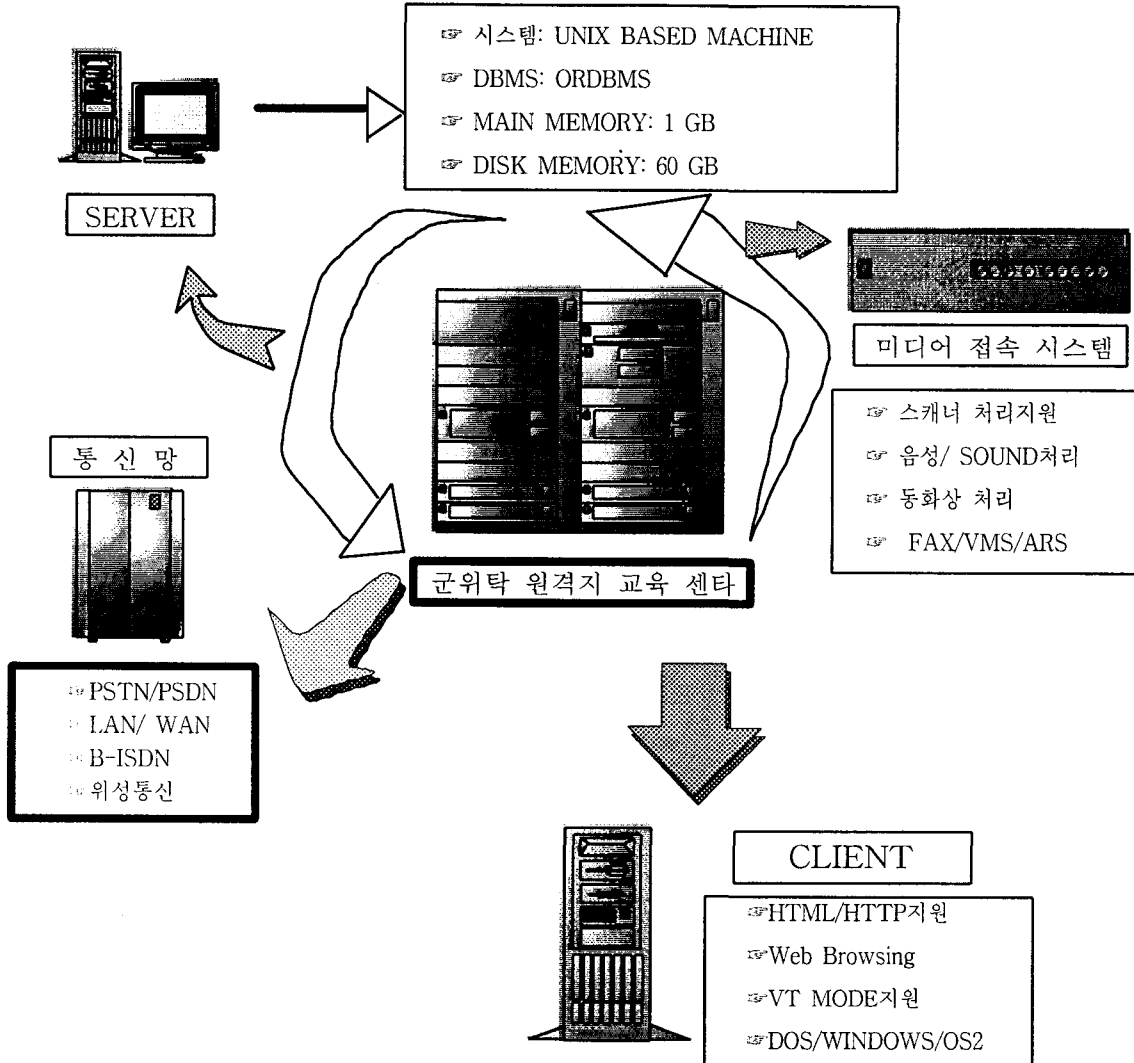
☞ 시스템: UNIX BASED MACHINE
☞ DBMS: ORDBMS
☞ MAIN MEMORY: 1 GB
☞ DISK MEMORY: 60 GB

SERVER

미디어 접속 시스템

☞ 스캐너 처리지원
☞ 음성/ SOUND처리
☞ 동화상 처리
☞ FAX/VMS/ARS

통 신 망

군위탁 원격지 교육 센타

☞PSTN/PSDN
☞LAN/ WAN
☞B-ISDN
☞위성통신

CLIENT

☞HTML/HTTP지원
☞Web Browsing
☞VT MODE지원
☞DOS/WINDOWS/OS2